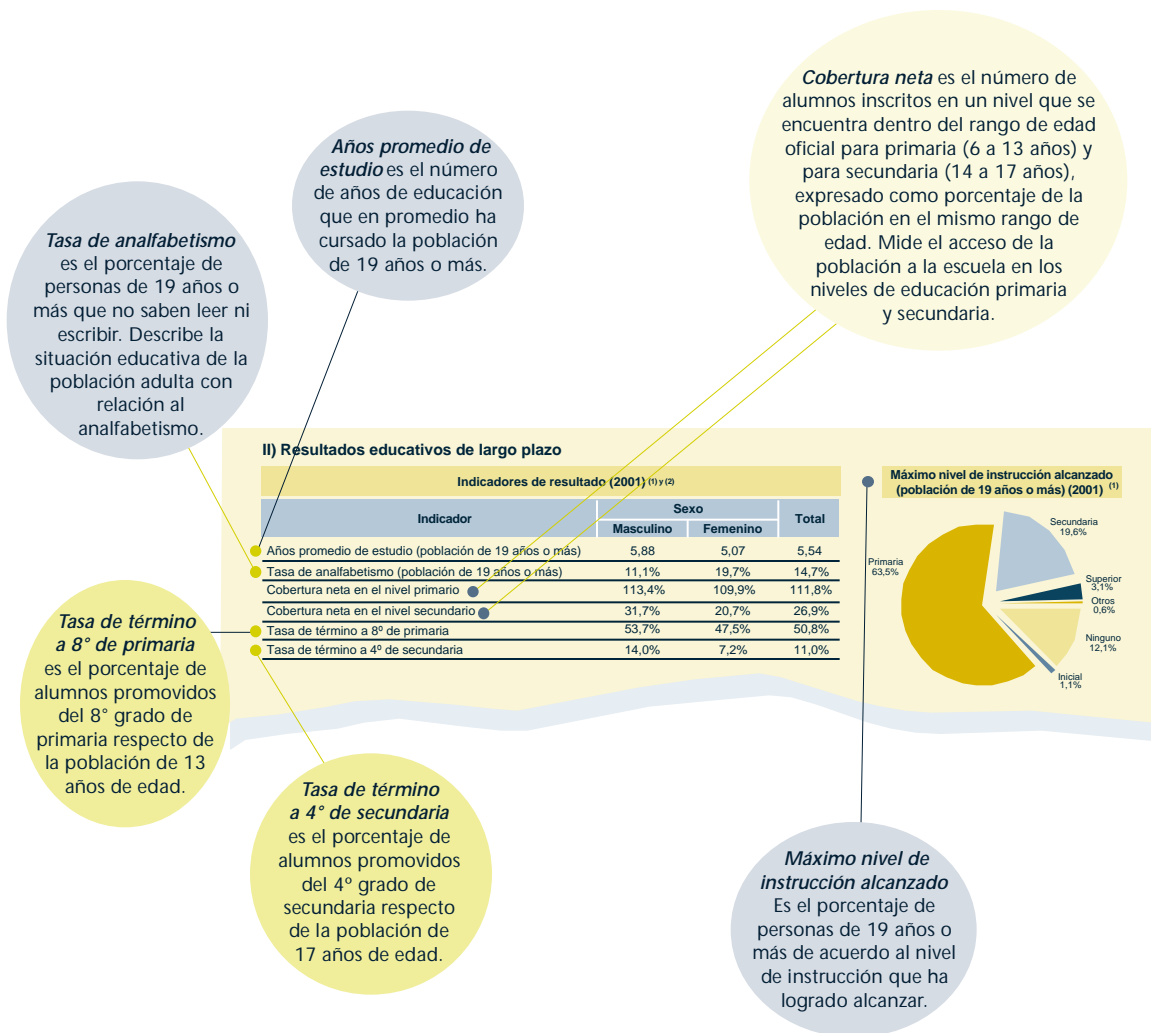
*Cobertura neta* es el número de alumnos inscritos en un nivel que se encuentra dentro del rango de edad oficial para primaria (6 a 13 años) y para secundaria (14 a 17 años), expresado como porcentaje de la población en el mismo rango de edad. Mide el acceso de la población a la escuela en los niveles de educación primaria y secundaria.

*Años promedio de estudio* es el número de años de educación que en promedio ha cursado la población de 19 años o más.

*Tasa de analfabetismo* es el porcentaje de personas de 19 años o más que no saben leer ni escribir. Describe la situación educativa de la población adulta con relación al analfabetismo.

II) Resultados educativos de largo plazo

Indicadores de resultado (2001) (1) y (2)

| Indicador | Sexo Masculino | Sexo Femenino | Total |
|---|---|---|---|
| Años promedio de estudio (población de 19 años o más) | 5,88 | 5,07 | 5,54 |
| Tasa de analfabetismo (población de 19 años o más) | 11,1% | 19,7% | 14,7% |
| Cobertura neta en el nivel primario | 113,4% | 109,9% | 111,8% |
| Cobertura neta en el nivel secundario | 31,7% | 20,7% | 26,9% |
| Tasa de término a 8º de primaria | 53,7% | 47,5% | 50,8% |
| Tasa de término a 4º de secundaria | 14,0% | 7,2% | 11,0% |

Máximo nivel de instrucción alcanzado (población de 19 años o más) (2001) (1)

Secundaria 19,6%
Primaria 63,5%
Superior 3,1%
Otros 0,6%
Ninguno 12,1%
Inicial 1,1%

*Tasa de término a 8° de primaria* es el porcentaje de alumnos promovidos del 8° grado de primaria respecto de la población de 13 años de edad.

*Tasa de término a 4° de secundaria* es el porcentaje de alumnos promovidos del 4º grado de secundaria respecto de la población de 17 años de edad.

*Máximo nivel de instrucción alcanzado* Es el porcentaje de personas de 19 años o más de acuerdo al nivel de instrucción que ha logrado alcanzar.